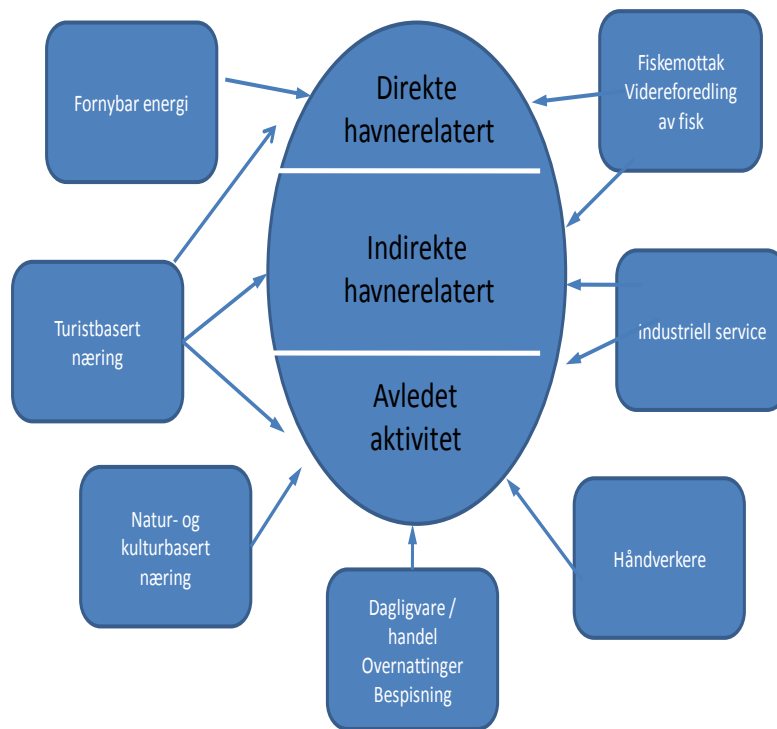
Fornybar energi

Direkte havnerelatert

Indirekte havnerelatert

Avledet aktivitet

Fiskemottak Videreforedling av fisk

Turistbasert næring

industriell service

Natur- og kulturbasert næring

Dagligvare / handel Overnattinger Bespisning

Håndverkere